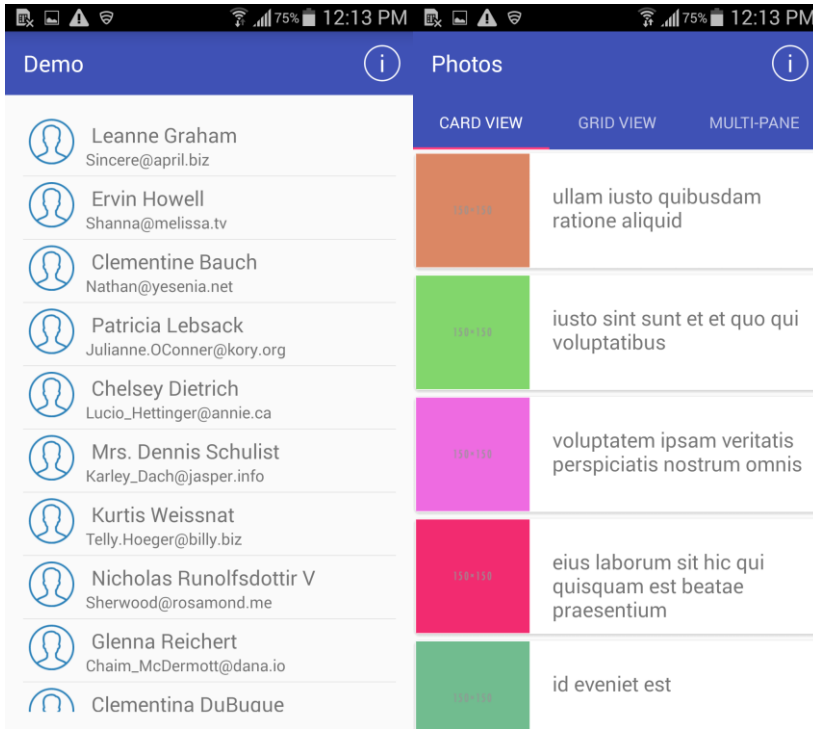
75% 12:13 PM

Demo

Leanne Graham
Sincere@april.biz

Ervin Howell
Shanna@melissa.tv

Clementine Bauch
Nathan@yesenia.net

Patricia Lebsack
Julianne.OConner@kory.org

Chelsey Dietrich
Lucio_Hettinger@annie.ca

Mrs. Dennis Schulist
Karley_Dach@jasper.info

Kurtis Weissnat
Telly.Hoeger@billy.biz

Nicholas Runolfsdottir V
Sherwood@rosamond.me

Glenna Reichert
Chaim_McDermott@dana.io

Clementina DuBuque

75% 12:13 PM

Photos

CARD VIEW GRID VIEW MULTI-PANE

150×150
ullam iusto quibusdam ratione aliquid

150×150
iusto sint sunt et et quo qui voluptatibus

150×150
voluptatem ipsam veritatis perspiciatis nostrum omnis

150×150
eius laborum sit hic qui quisquam est beatae praesentium

150×150
id eveniet est